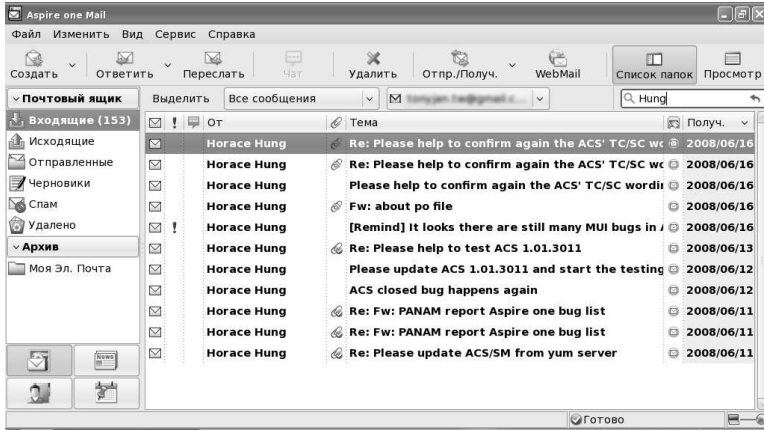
Aspire one Mail

Файл Изменить Вид Сервис Справка

Создать Ответить Переслать Чат Удалить Отпр./Получ. WebMail Список папок Просмотр

Почтовый ящик
Входящие (153)
Исходящие
Отправленные
Черновики
Спам
Удалено
Архив
Моя Эл. Почта

Выделить Все сообщения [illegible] Hung

| От | Тема | Получ. |
|---|---|---|
| Horace Hung | Re: Please help to confirm again the ACS' TC/SC wc | 2008/06/16 |
| Horace Hung | Re: Please help to confirm again the ACS' TC/SC wc | 2008/06/16 |
| Horace Hung | Please help to confirm again the ACS' TC/SC wordi | 2008/06/16 |
| Horace Hung | Fw: about po file | 2008/06/16 |
| Horace Hung | [Remind] It looks there are still many MUI bugs in / | 2008/06/16 |
| Horace Hung | Re: Please help to test ACS 1.01.3011 | 2008/06/13 |
| Horace Hung | Please update ACS 1.01.3011 and start the testing | 2008/06/12 |
| Horace Hung | ACS closed bug happens again | 2008/06/12 |
| Horace Hung | Re: Fw: PANAM report Aspire one bug list | 2008/06/11 |
| Horace Hung | Re: Fw: PANAM report Aspire one bug list | 2008/06/11 |
| Horace Hung | Re: Please update ACS/SM from yum server | 2008/06/11 |

News

Готово